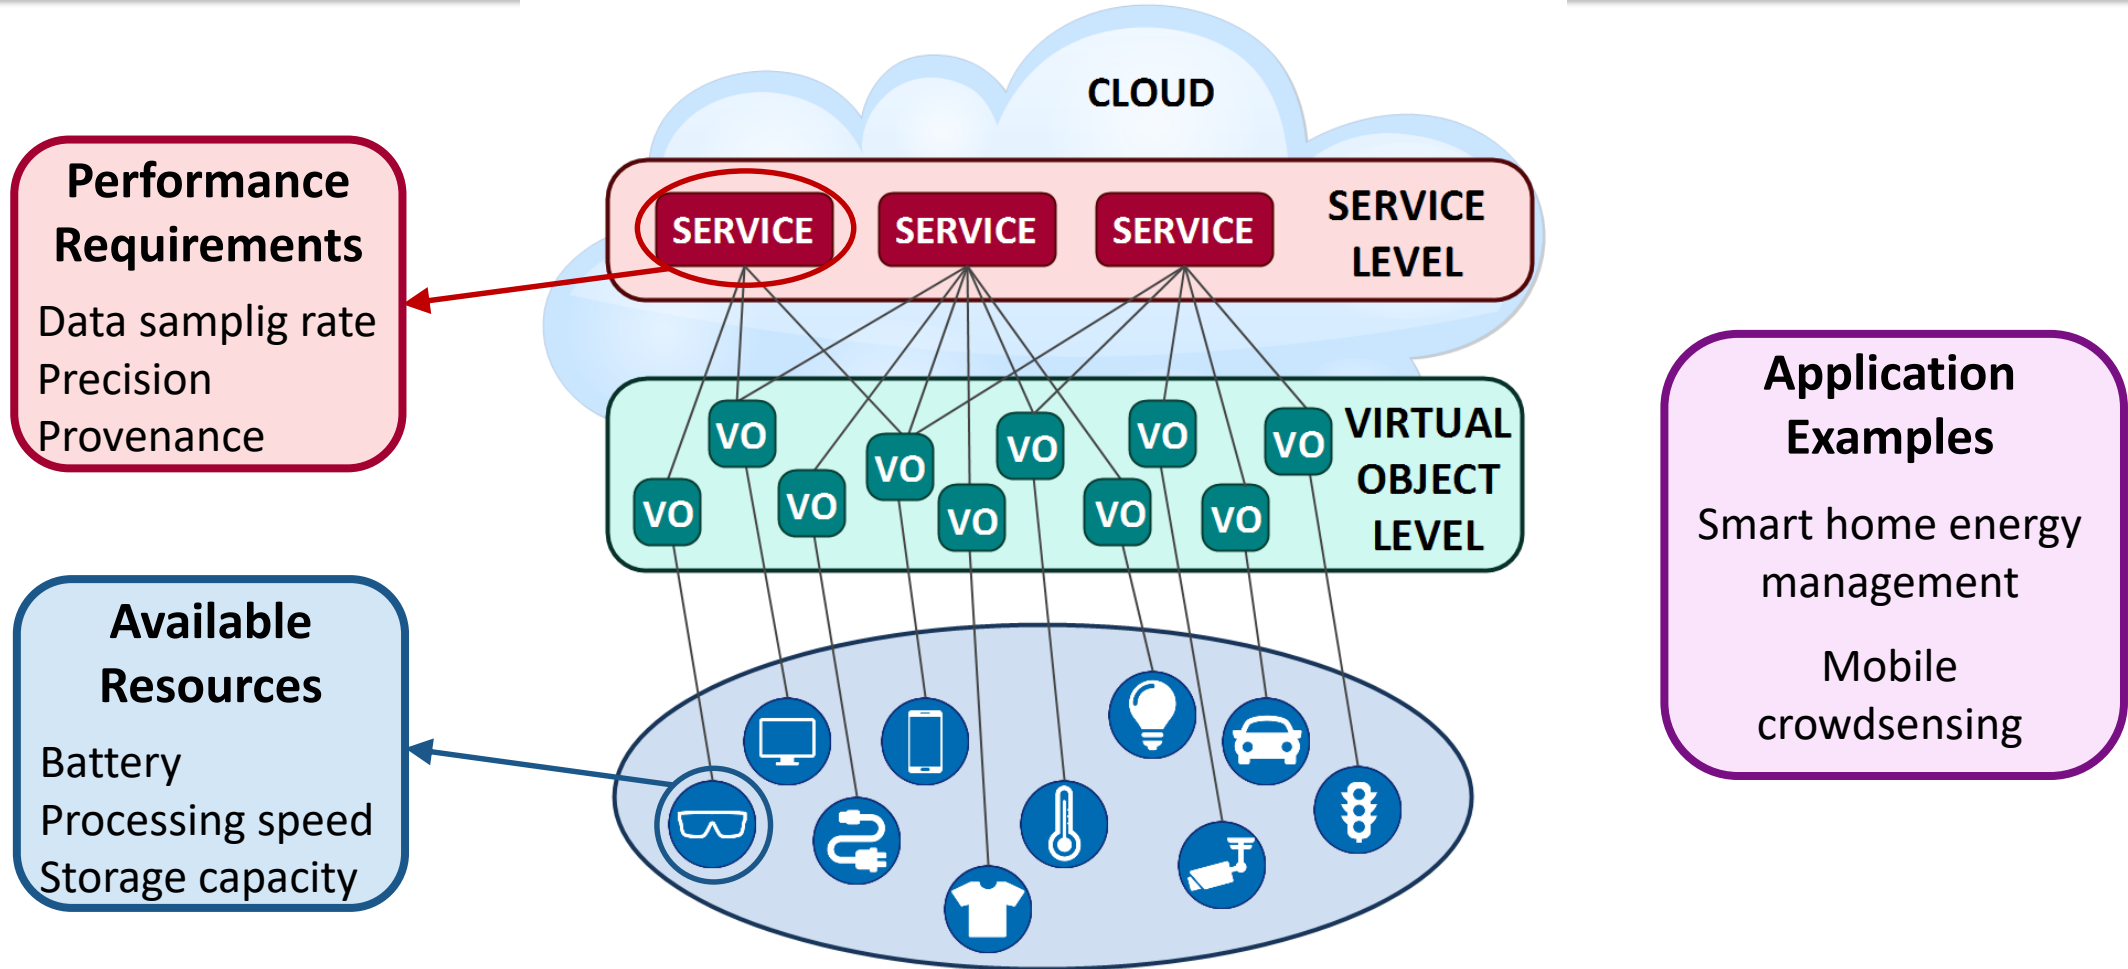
Performance Requirements

Data samplig rate
Precision
Provenance

CLOUD

SERVICE SERVICE SERVICE SERVICE LEVEL

VO VO VO VO VO VO VO VO VO VO VO

VIRTUAL OBJECT LEVEL

Available Resources

Battery
Processing speed
Storage capacity

Application Examples

Smart home energy management

Mobile crowdsensing